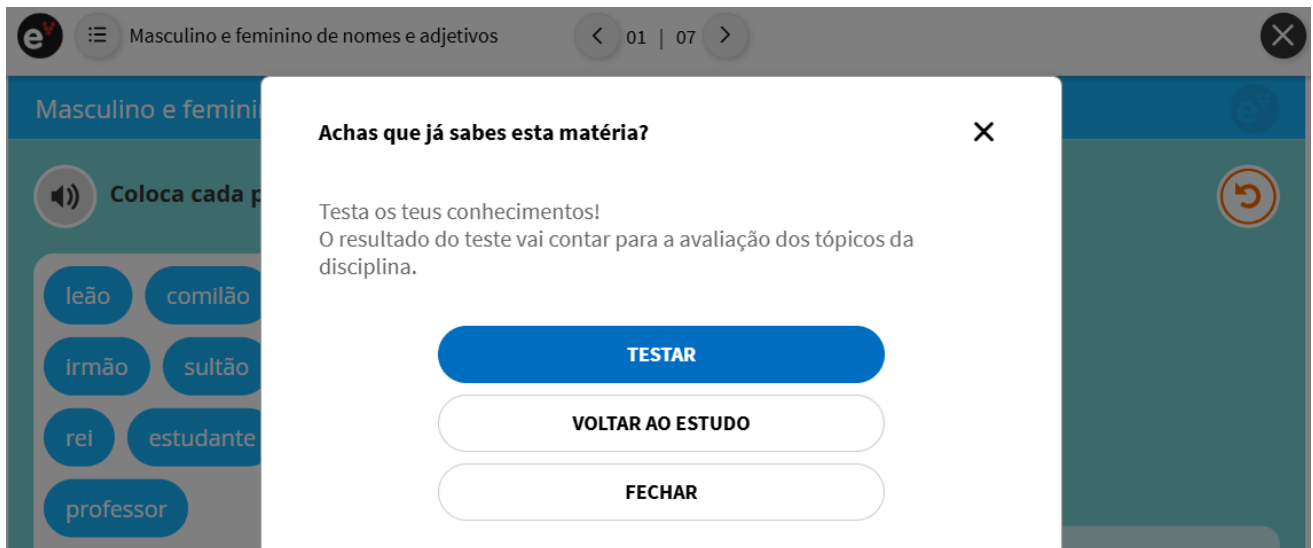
Masculino e feminino de nomes e adjetivos

01 | 07

Masculino e femini

Coloca cada p

leão comilão

irmão sultão

rei estudante

professor

Achas que já sabes esta matéria?

Testa os teus conhecimentos!
O resultado do teste vai contar para a avaliação dos tópicos da disciplina.

TESTAR

VOLTAR AO ESTUDO

FECHAR